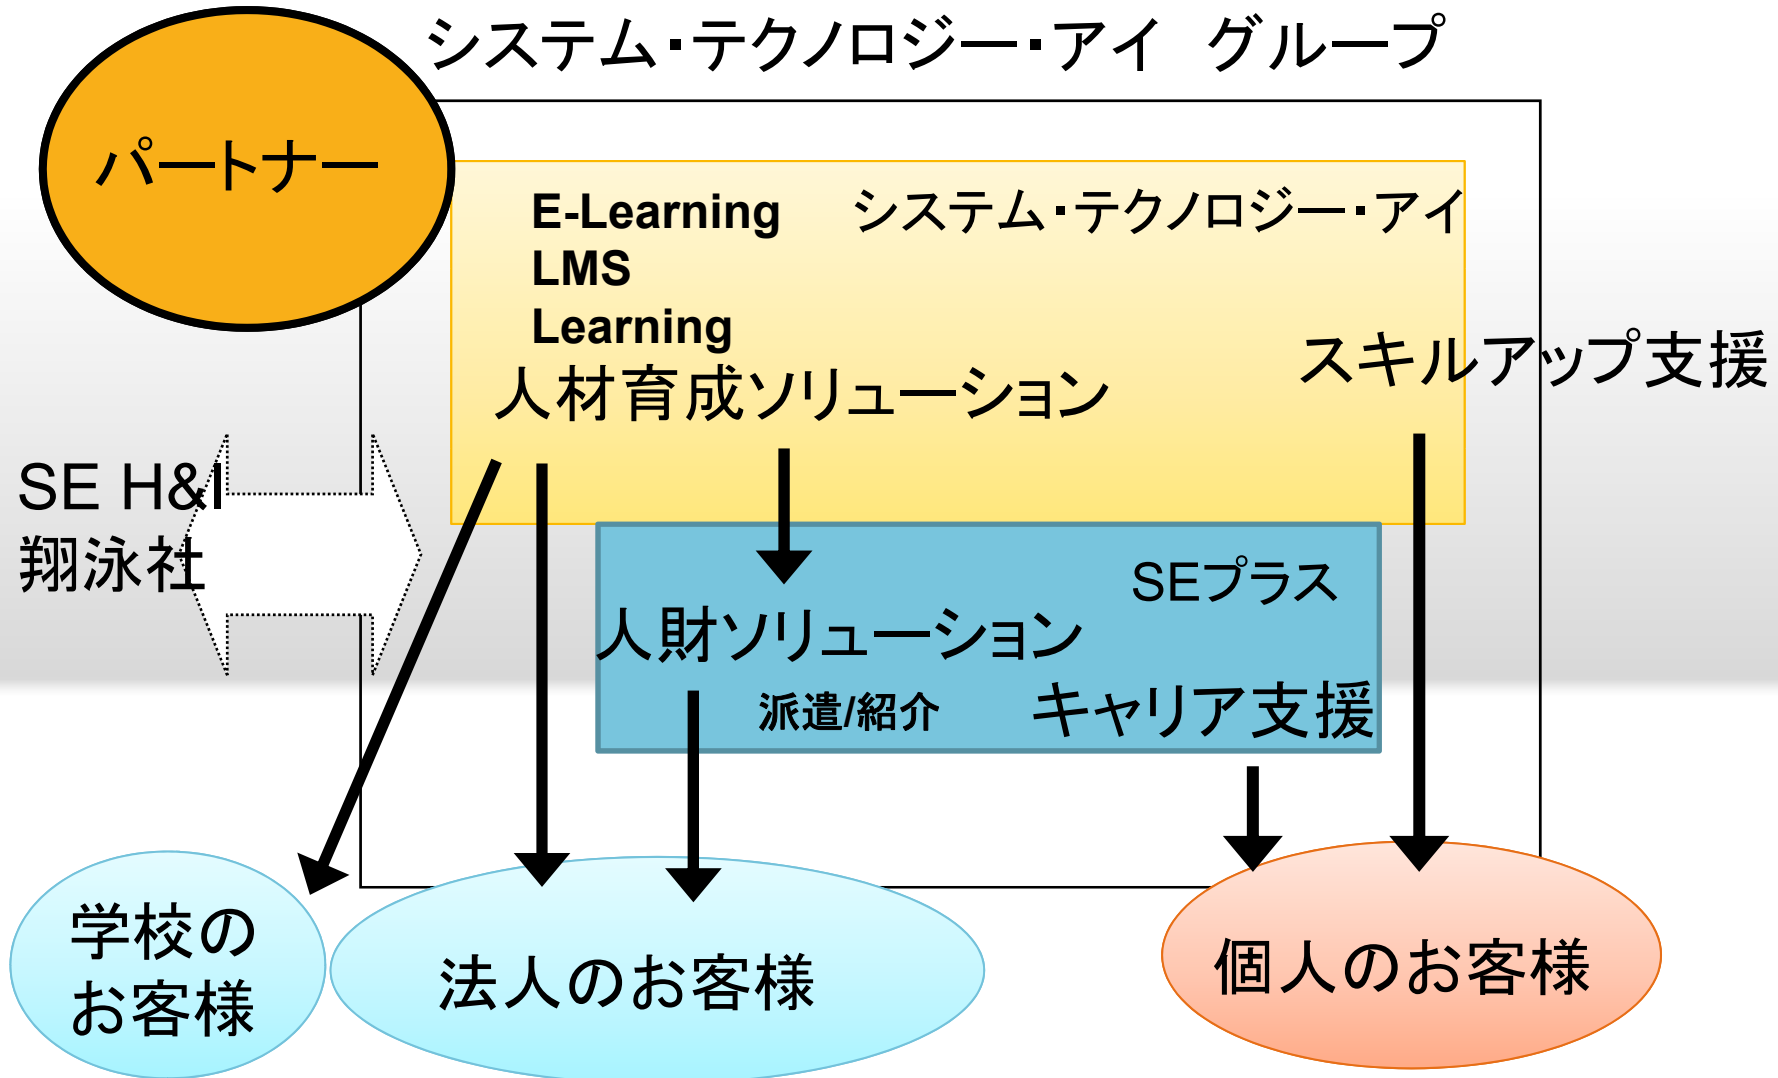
システム･テクノロジー･アイ　グループ

パートナー

E-Learning　システム･テクノロジー･アイ
LMS
Learning
人材育成ソリューション

スキルアップ支援

SE H&I
翔泳社

SEプラス
人財ソリューション
派遣/紹介　キャリア支援

学校のお客様

法人のお客様

個人のお客様